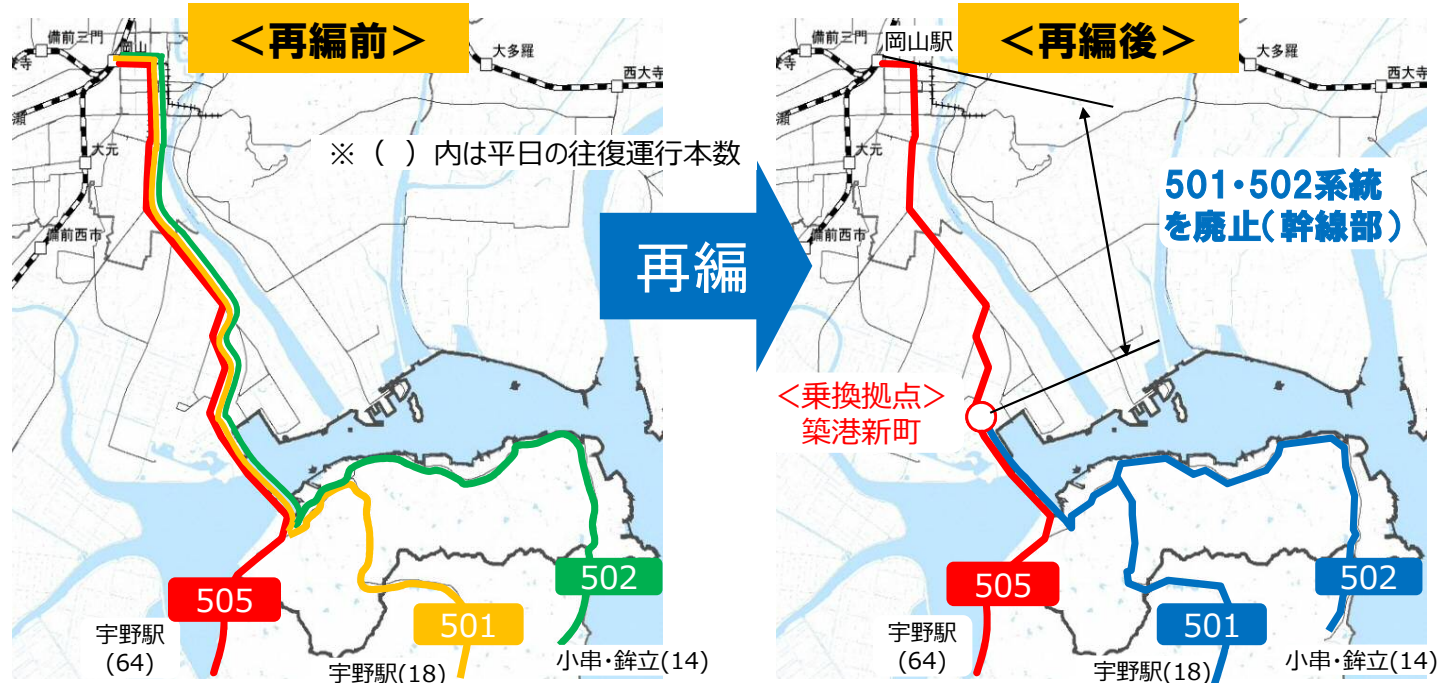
＜再編前＞

備前三門
岡山
大多羅
西大寺
瀬
大元
備前西市

※（　）内は平日の往復運行本数

505
宇野駅
(64)
501
宇野駅(18)
502
小串・鉾立(14)

再編

＜再編後＞

備前三門
岡山駅
大多羅
西大寺
瀬
大元
備前西市

501・502系統
を廃止（幹線部）

＜乗換拠点＞
築港新町

505
宇野駅
(64)
501
宇野駅(18)
502
小串・鉾立(14)